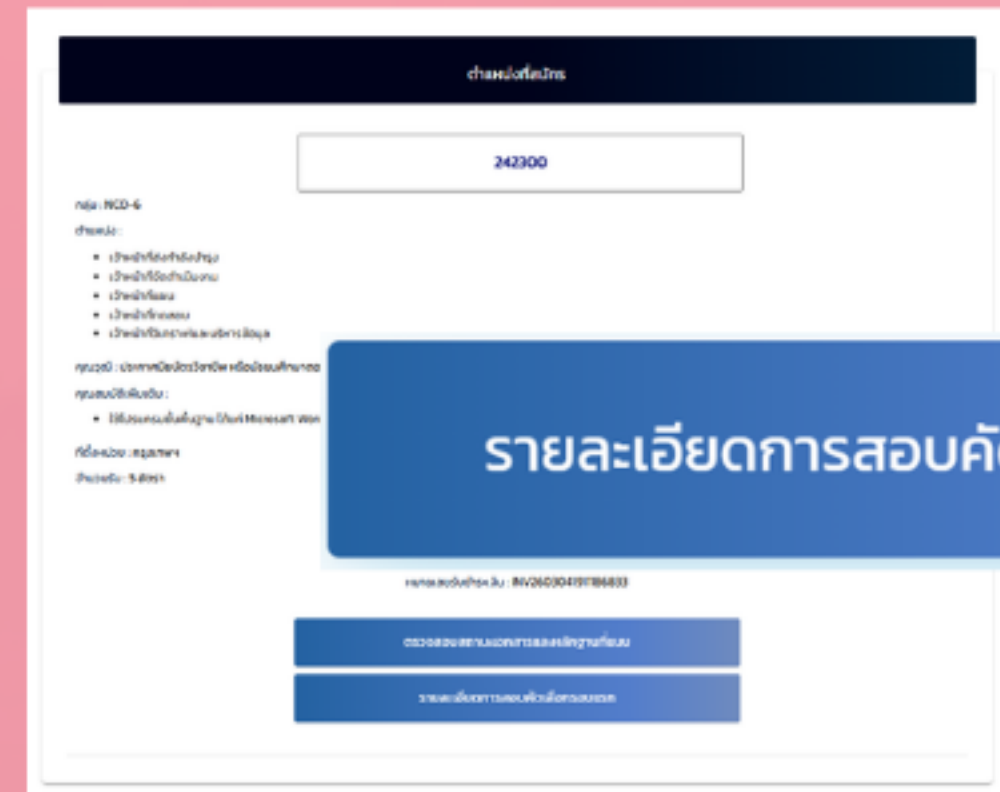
ตำแหน่งที่สมัคร

242300

กลุ่ม : NCD-6

ตำแหน่ง :

- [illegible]
- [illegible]
- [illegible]
- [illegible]
- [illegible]

คุณวุฒิ : ประกาศนียบัตรวิชาชีพ หรือมัธยมศึกษาตอ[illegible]

คุณสมบัติเพิ่มเติม :

- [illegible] Microsoft Wor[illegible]

ที่ตั้งหน่วย : กรุงเทพฯ

จำนวนรับ : 5 อัตรา

รายละเอียดการสอบคั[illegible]

หมายเลขใบแจ้งชำระเงิน : INV2603041911186833

ตรวจสอบสถานะเอกสารและหลักฐานที่แนบ

รายละเอียดการสอบคัดเลือกรอบแรก